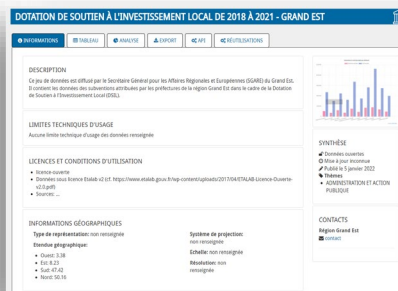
DOTATION DE SOUTIEN À L'INVESTISSEMENT LOCAL DE 2018 À 2021 - GRAND EST

INFORMATIONS | TABLEAU | ANALYSE | EXPORT | API | RÉUTILISATIONS

DESCRIPTION

Ce jeu de données est diffusé par le Secrétaire Général pour les Affaires Régionales et Européennes (SGARE) du Grand Est. Il contient les données des subventions attribuées par les préfectures de la région Grand Est dans le cadre de la Dotation de Soutien à l'Investissement Local (DSIL).

LIMITES TECHNIQUES D'USAGE

Aucune limite technique d'usage des données renseignée

LICENCES ET CONDITIONS D'UTILISATION

• licence-ouverte
• Données sous licence Etalab v2 (cf. https://www.etalab.gouv.fr/wp-content/uploads/2017/04/ETALAB-Licence-Ouverte-v2.0.pdf)
• Sources : ...

INFORMATIONS GÉOGRAPHIQUES

Type de représentation: non renseignée

Etendue géographique:

• Ouest: 3.38
• Est: 8.23
• Sud: 47.42
• Nord: 50.16

Système de projection: non renseigné

Echelle: non renseignée

Résolution: non renseignée

SYNTHÈSE

Données ouvertes
Mise à jour inconnue
Publié le 5 janvier 2022
Thèmes
• ADMINISTRATION ET ACTION PUBLIQUE

CONTACTS

Région Grand Est
contact